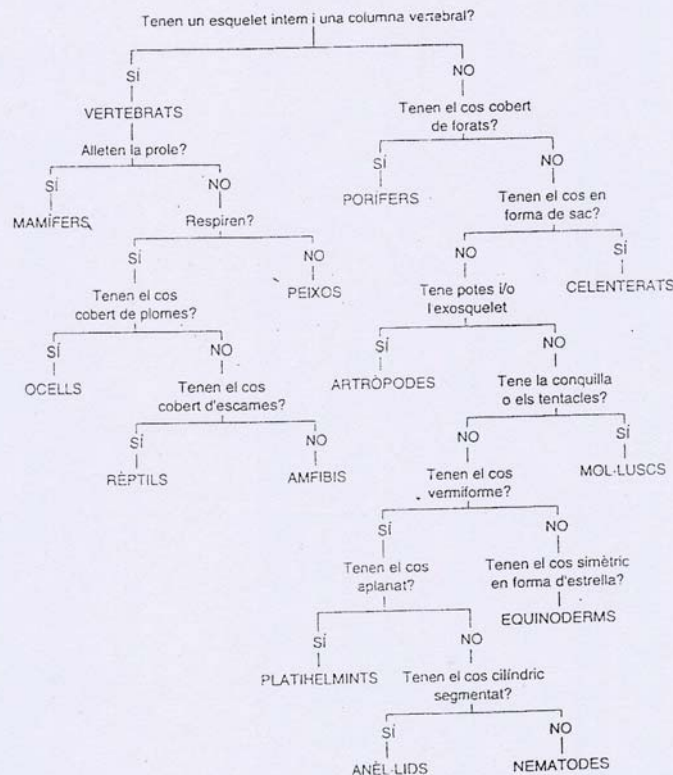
Tenen un esquelet intern i una columna vertebral?

SÍ

VERTEBRATS

Alleten la prole?

SÍ

MAMÍFERS

NO

Respiren?

SÍ

Tenen el cos cobert de plomes?

SÍ

OCELLS

NO

Tenen el cos cobert d'escames?

SÍ

RÈPTILS

NO

AMFIBIS

NO

PEIXOS

NO

Tenen el cos cobert de forats?

SÍ

PORÍFERS

NO

Tenen el cos en forma de sac?

SÍ

CELENTERATS

NO

Tene potes i/o l'exosquelet

SÍ

ARTRÒPODES

NO

Tene la conquilla o els tentacles?

SÍ

MOL·LUSCS

NO

Tenen el cos vermiforme?

SÍ

Tenen el cos aplanat?

SÍ

PLATIHELMINTS

NO

Tenen el cos cilíndric segmentat?

SÍ

ANÈL·LIDS

NO

NEMATODES

NO

Tenen el cos simètric en forma d'estrella?

EQUINODERMS